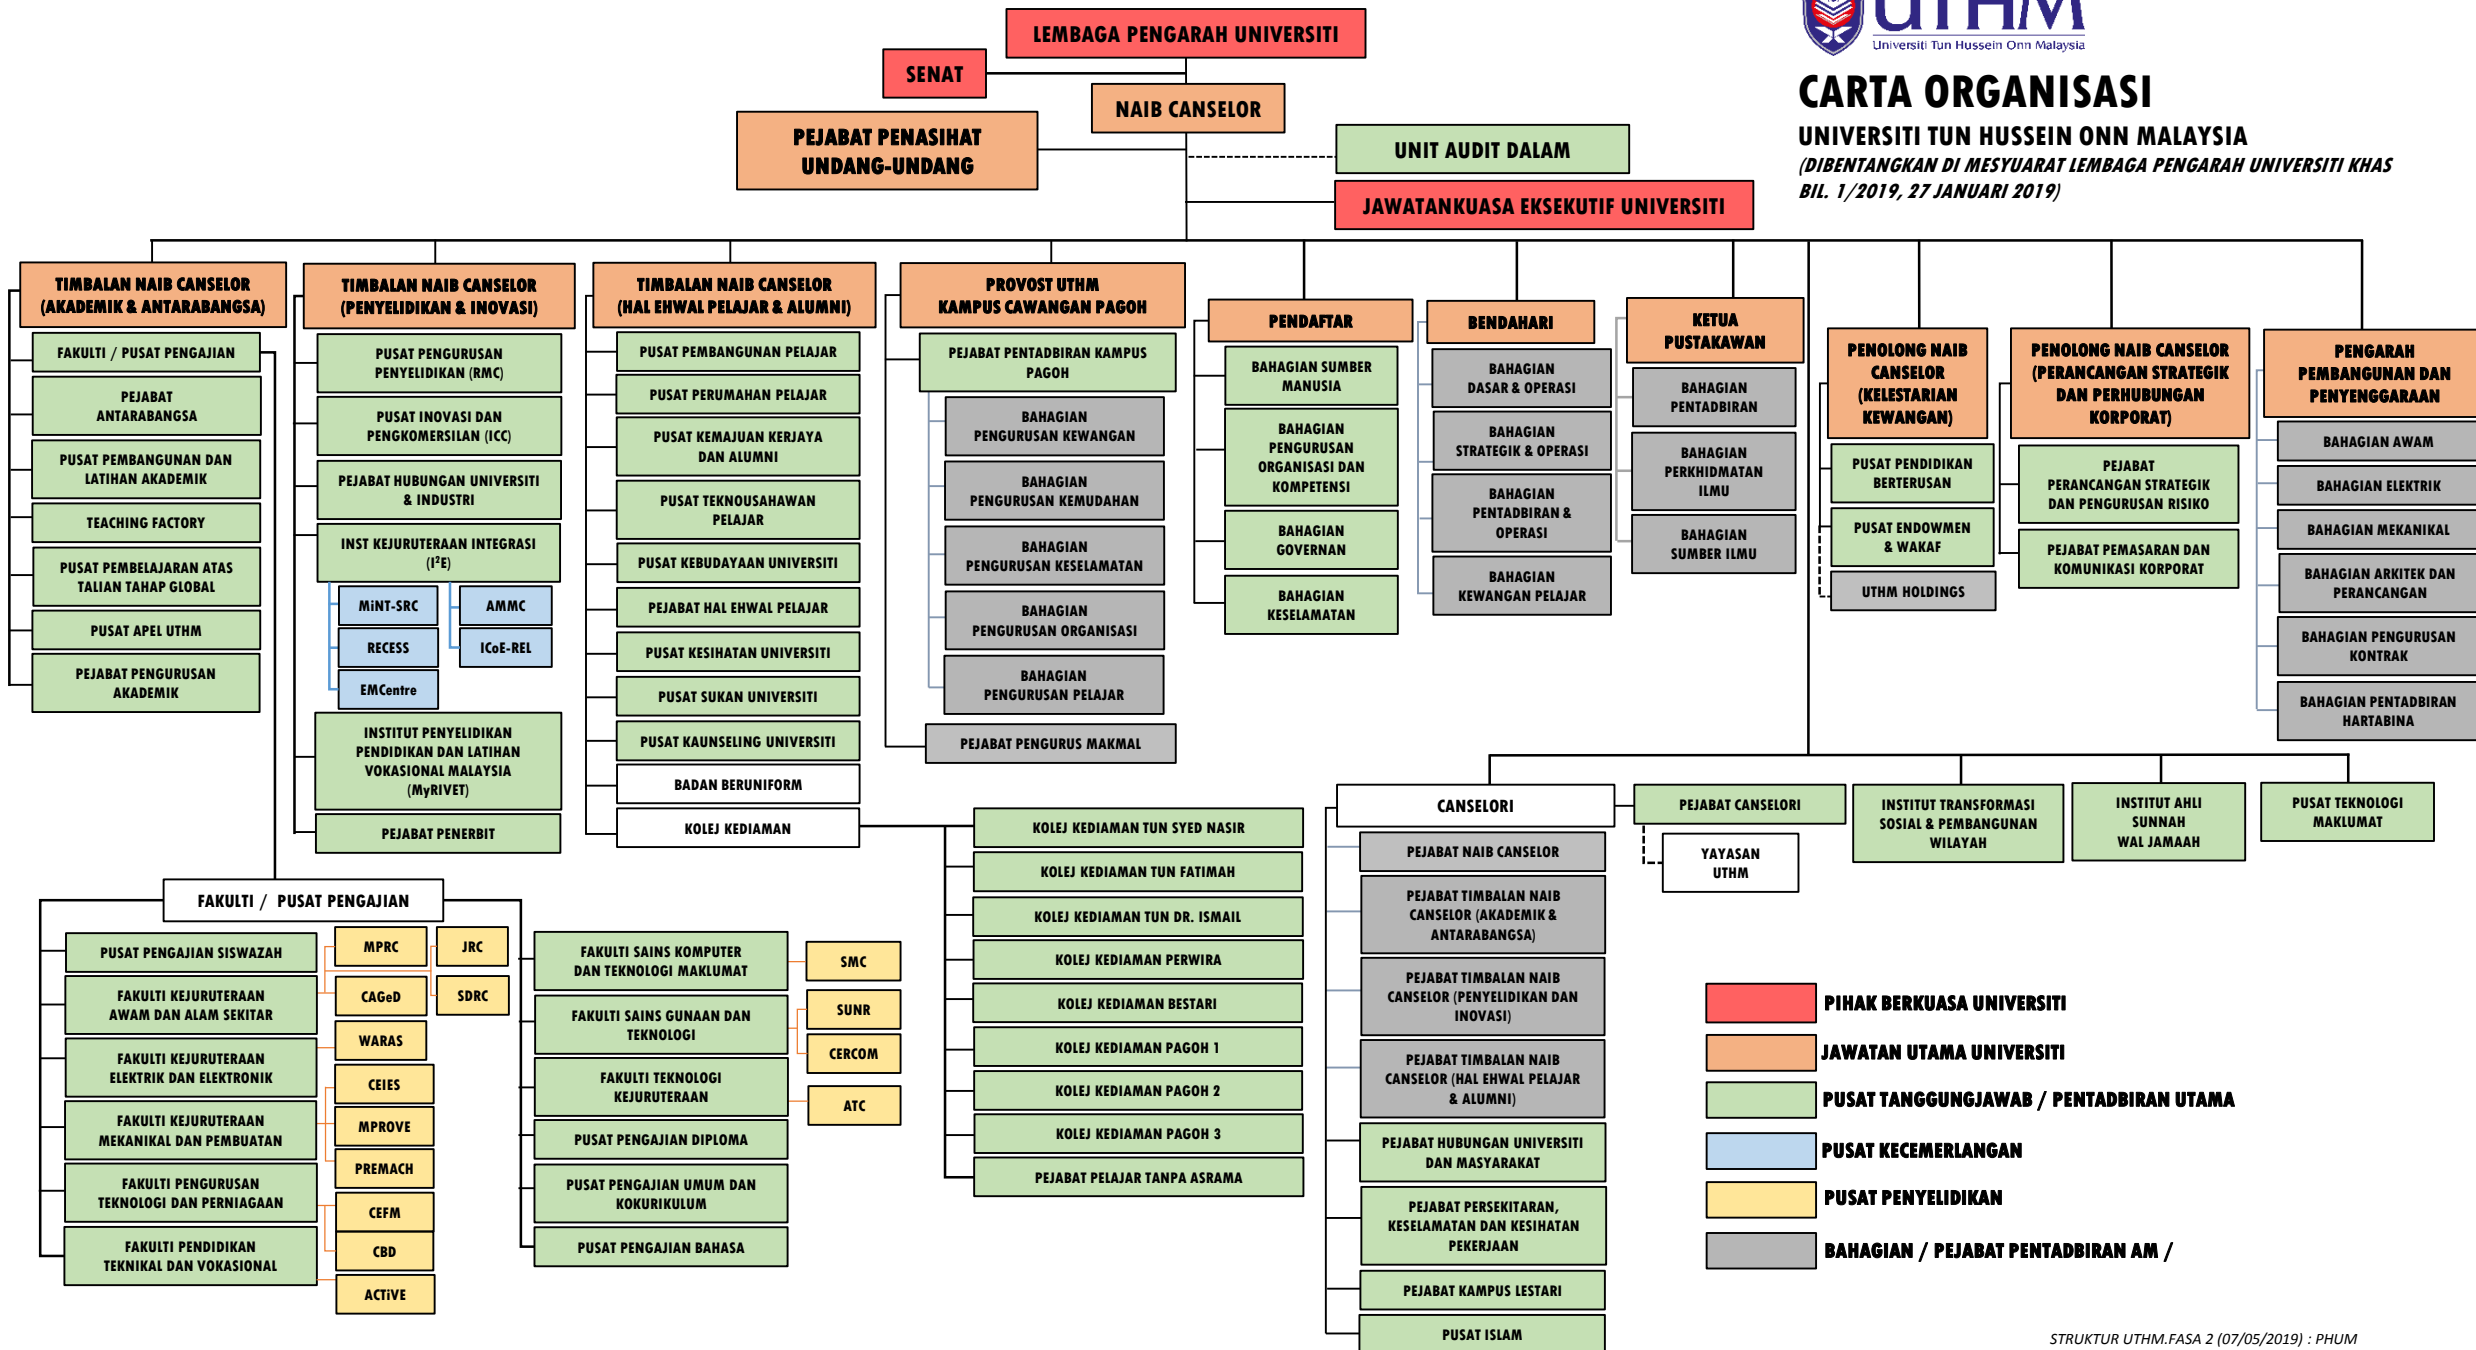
UTHM
Universiti Tun Hussein Onn Malaysia

CARTA ORGANISASI
UNIVERSITI TUN HUSSEIN ONN MALAYSIA
(DIBENTANGKAN DI MESYUARAT LEMBAGA PENGARAH UNIVERSITI KHAS BIL. 1/2019, 27 JANUARI 2019)

LEMBAGA PENGARAH UNIVERSITI
SENAT
NAIB CANSELOR
PEJABAT PENASIHAT UNDANG-UNDANG
UNIT AUDIT DALAM
JAWATANKUASA EKSEKUTIF UNIVERSITI

TIMBALAN NAIB CANSELOR (AKADEMIK & ANTARABANGSA)
FAKULTI / PUSAT PENGAJIAN
PEJABAT ANTARABANGSA
PUSAT PEMBANGUNAN DAN LATIHAN AKADEMIK
TEACHING FACTORY
PUSAT PEMBELAJARAN ATAS TALIAN TAHAP GLOBAL
PUSAT APEL UTHM
PEJABAT PENGURUSAN AKADEMIK

TIMBALAN NAIB CANSELOR (PENYELIDIKAN & INOVASI)
PUSAT PENGURUSAN PENYELIDIKAN (RMC)
PUSAT INOVASI DAN PENGKOMERSILAN (ICC)
PEJABAT HUBUNGAN UNIVERSITI & INDUSTRI
INST KEJURUTERAAN INTEGRASI ($I^2E$)
MiNT-SRC
AMMC
RECESS
ICoE-REL
EMCentre
INSTITUT PENYELIDIKAN PENDIDIKAN DAN LATIHAN VOKASIONAL MALAYSIA (MyRIVET)
PEJABAT PENERBIT

TIMBALAN NAIB CANSELOR (HAL EHWAL PELAJAR & ALUMNI)
PUSAT PEMBANGUNAN PELAJAR
PUSAT PERUMAHAN PELAJAR
PUSAT KEMAJUAN KERJAYA DAN ALUMNI
PUSAT TEKNOUSAHAWAN PELAJAR
PUSAT KEBUDAYAAN UNIVERSITI
PEJABAT HAL EHWAL PELAJAR
PUSAT KESIHATAN UNIVERSITI
PUSAT SUKAN UNIVERSITI
PUSAT KAUNSELING UNIVERSITI
BADAN BERUNIFORM
KOLEJ KEDIAMAN

PROVOST UTHM KAMPUS CAWANGAN PAGOH
PEJABAT PENTADBIRAN KAMPUS PAGOH
BAHAGIAN PENGURUSAN KEWANGAN
BAHAGIAN PENGURUSAN KEMUDAHAN
BAHAGIAN PENGURUSAN KESELAMATAN
BAHAGIAN PENGURUSAN ORGANISASI
BAHAGIAN PENGURUSAN PELAJAR
PEJABAT PENGURUS MAKMAL

PENDAFTAR
BAHAGIAN SUMBER MANUSIA
BAHAGIAN PENGURUSAN ORGANISASI DAN KOMPETENSI
BAHAGIAN GOVERNAN
BAHAGIAN KESELAMATAN

BENDAHARI
BAHAGIAN DASAR & OPERASI
BAHAGIAN STRATEGIK & OPERASI
BAHAGIAN PENTADBIRAN & OPERASI
BAHAGIAN KEWANGAN PELAJAR

KETUA PUSTAKAWAN
BAHAGIAN PENTADBIRAN
BAHAGIAN PERKHIDMATAN ILMU
BAHAGIAN SUMBER ILMU

PENOLONG NAIB CANSELOR (KELESTARIAN KEWANGAN)
PUSAT PENDIDIKAN BERTERUSAN
PUSAT ENDOWMEN & WAKAF
UTHM HOLDINGS

PENOLONG NAIB CANSELOR (PERANCANGAN STRATEGIK DAN PERHUBUNGAN KORPORAT)
PEJABAT PERANCANGAN STRATEGIK DAN PENGURUSAN RISIKO
PEJABAT PEMASARAN DAN KOMUNIKASI KORPORAT

PENGARAH PEMBANGUNAN DAN PENYENGGARAAN
BAHAGIAN AWAM
BAHAGIAN ELEKTRIK
BAHAGIAN MEKANIKAL
BAHAGIAN ARKITEK DAN PERANCANGAN
BAHAGIAN PENGURUSAN KONTRAK
BAHAGIAN PENTADBIRAN HARTABINA

CANSELORI
PEJABAT NAIB CANSELOR
PEJABAT TIMBALAN NAIB CANSELOR (AKADEMIK & ANTARABANGSA)
PEJABAT TIMBALAN NAIB CANSELOR (PENYELIDIKAN DAN INOVASI)
PEJABAT TIMBALAN NAIB CANSELOR (HAL EHWAL PELAJAR & ALUMNI)
PEJABAT HUBUNGAN UNIVERSITI DAN MASYARAKAT
PEJABAT PERSEKITARAN, KESELAMATAN DAN KESIHATAN PEKERJAAN
PEJABAT KAMPUS LESTARI
PUSAT ISLAM

PEJABAT CANSELORI
YAYASAN UTHM
INSTITUT TRANSFORMASI SOSIAL & PEMBANGUNAN WILAYAH
INSTITUT AHLI SUNNAH WAL JAMAAH
PUSAT TEKNOLOGI MAKLUMAT

KOLEJ KEDIAMAN TUN SYED NASIR
KOLEJ KEDIAMAN TUN FATIMAH
KOLEJ KEDIAMAN TUN DR. ISMAIL
KOLEJ KEDIAMAN PERWIRA
KOLEJ KEDIAMAN BESTARI
KOLEJ KEDIAMAN PAGOH 1
KOLEJ KEDIAMAN PAGOH 2
KOLEJ KEDIAMAN PAGOH 3
PEJABAT PELAJAR TANPA ASRAMA

FAKULTI / PUSAT PENGAJIAN
PUSAT PENGAJIAN SISWAZAH
FAKULTI KEJURUTERAAN AWAM DAN ALAM SEKITAR
FAKULTI KEJURUTERAAN ELEKTRIK DAN ELEKTRONIK
FAKULTI KEJURUTERAAN MEKANIKAL DAN PEMBUATAN
FAKULTI PENGURUSAN TEKNOLOGI DAN PERNIAGAAN
FAKULTI PENDIDIKAN TEKNIKAL DAN VOKASIONAL
MPRC
JRC
CAGeD
SDRC
WARAS
CEIES
MPROVE
PREMACH
CEFM
CBD
ACTiVE
FAKULTI SAINS KOMPUTER DAN TEKNOLOGI MAKLUMAT
FAKULTI SAINS GUNAAN DAN TEKNOLOGI
FAKULTI TEKNOLOGI KEJURUTERAAN
PUSAT PENGAJIAN DIPLOMA
PUSAT PENGAJIAN UMUM DAN KOKURIKULUM
PUSAT PENGAJIAN BAHASA
SMC
SUNR
CERCOM
ATC

PIHAK BERKUASA UNIVERSITI
JAWATAN UTAMA UNIVERSITI
PUSAT TANGGUNGJAWAB / PENTADBIRAN UTAMA
PUSAT KECEMERLANGAN
PUSAT PENYELIDIKAN
BAHAGIAN / PEJABAT PENTADBIRAN AM /

STRUKTUR UTHM.FASA 2 (07/05/2019) : PHUM